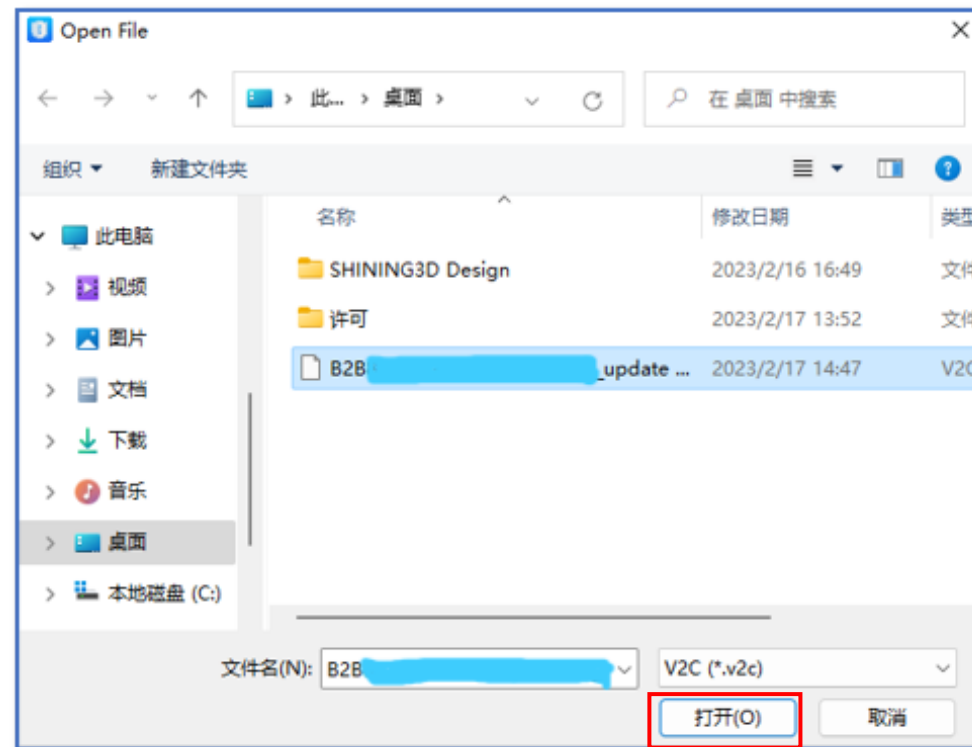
Open File

此... > 桌面 >

在 桌面 中搜索

组织 ▾ 新建文件夹

| 名称 | 修改日期 | 类型 |
|---|---|---|
| SHINING3D Design | 2023/2/16 16:49 | 文件 |
| 许可 | 2023/2/17 13:52 | 文件 |
| B2B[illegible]_update ... | 2023/2/17 14:47 | V2C |

此电脑
视频
图片
文档
下载
音乐
桌面
本地磁盘 (C:)

文件名(N): B2B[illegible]

V2C (*.v2c)

打开(O)
取消